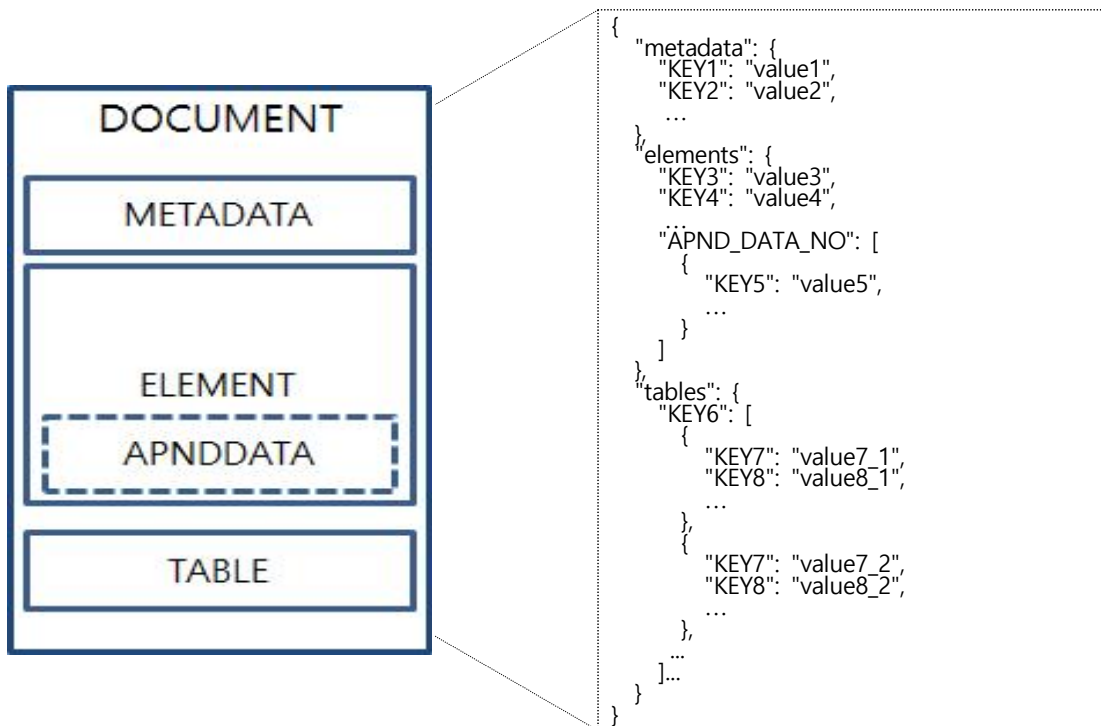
DOCUMENT

METADATA

ELEMENT

APNDDATA

TABLE

{
"metadata": {
"KEY1": "value1",
"KEY2": "value2",
…
},
"elements": {
"KEY3": "value3",
"KEY4": "value4",
…
"APND_DATA_NO": [
{
"KEY5": "value5",
…
}
]
},
"tables": {
"KEY6": [
{
"KEY7": "value7_1",
"KEY8": "value8_1",
…
},
{
"KEY7": "value7_2",
"KEY8": "value8_2",
…
},
…
]…
}
}